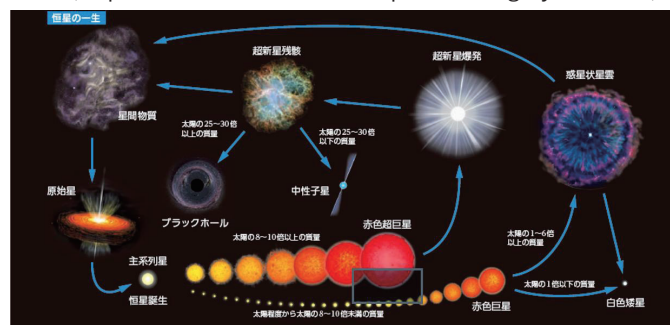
恒星の一生

超新星残骸

超新星爆発

惑星状星雲

星間物質

太陽の25～30倍以上の質量

太陽の25～30倍以下の質量

原始星

ブラックホール

中性子星

太陽の8～10倍以上の質量

赤色超巨星

太陽の1～6倍以上の質量

主系列星

恒星誕生

太陽程度から太陽の8～10倍未満の質量

赤色巨星

太陽の1倍以下の質量

白色矮星